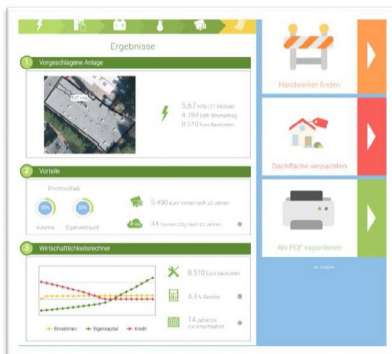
Ergebnisse

1 Vorgeschlagene Anlage

5.67 kWp (21 Module)
4.784 kWh Jahresertrag
8.510 Euro Baukosten

2 Vorteile

Photovoltaik

Autarkie
Eigenverbrauch

5.490 Euro Gewinn nach 20 Jahren

44 Tonnen CO₂ nach 20 Jahren

3 Wirtschaftlichkeitsrechner

Einnahmen
Eigenkapital
Kredit

8.510 Euro Baukosten

4.4 % Rendite

14 Jahre bis zur Amortisation

Handwerker finden

Dachfläche verpachten

Als PDF exportieren

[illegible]